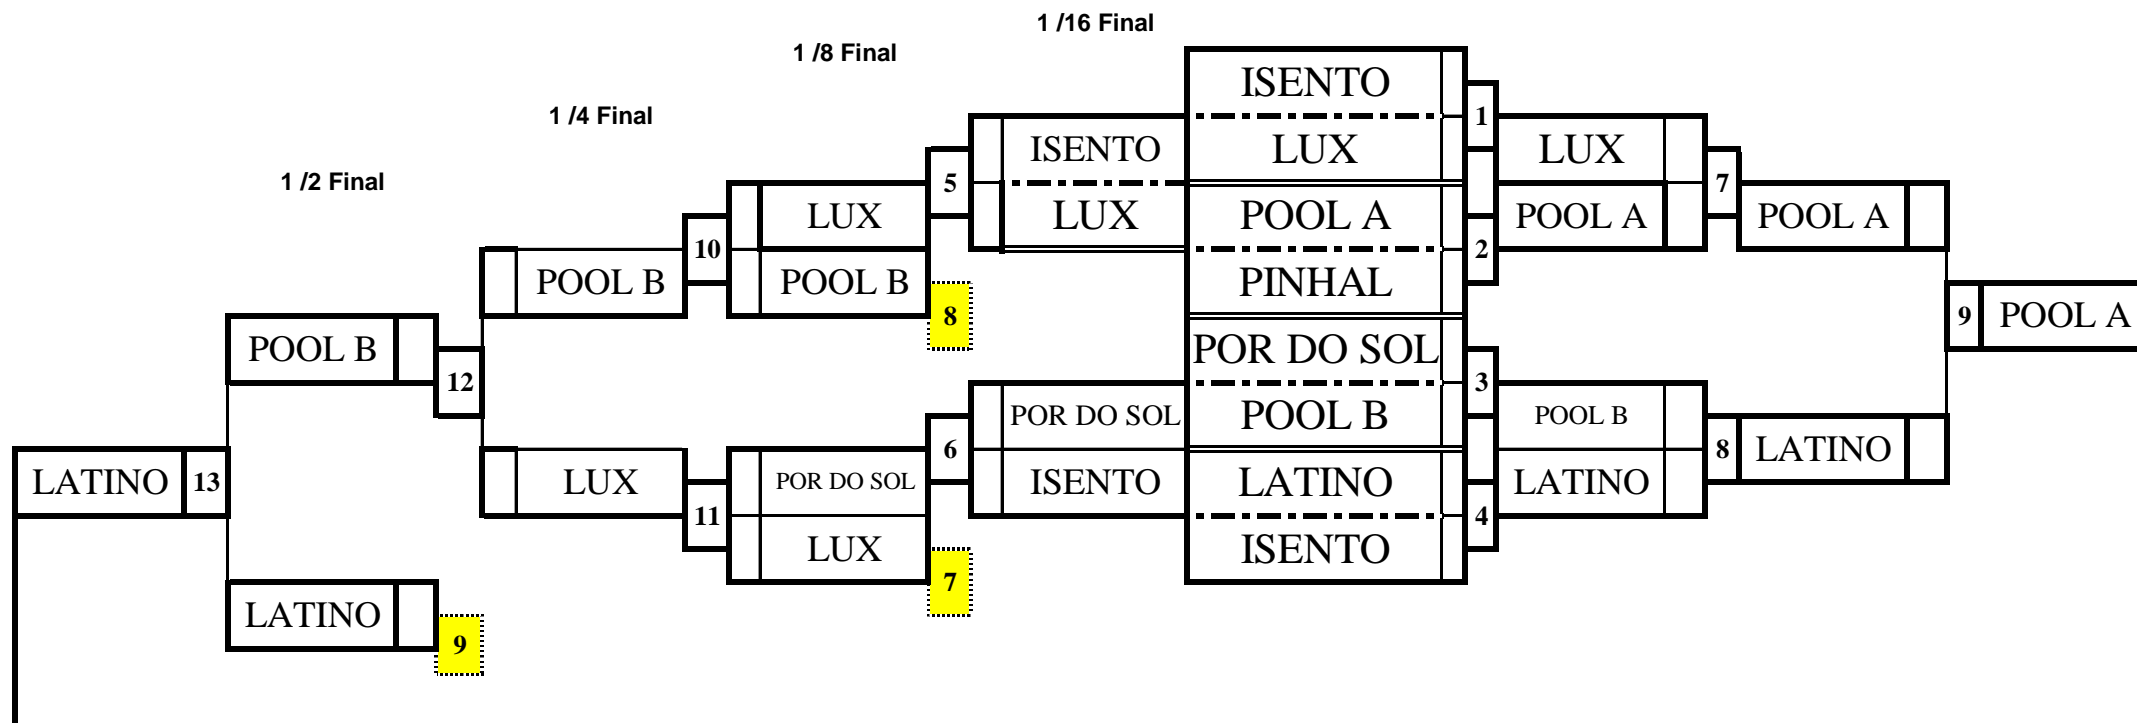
1 /16 Final

1 /8 Final

1 /4 Final

1 /2 Final

ISENTO
LUX
1
POOL A
PINHAL
2
POR DO SOL
POOL B
3
LATINO
ISENTO
4

ISENTO
LUX
5
POR DO SOL
ISENTO
6

LUX
POOL A
7
POOL B
LATINO
8

POOL A
LATINO
9
POOL A

LUX
POOL B
10
8
POR DO SOL
LUX
11
7

POOL B
LUX
12

POOL B
LATINO
9

LATINO
13